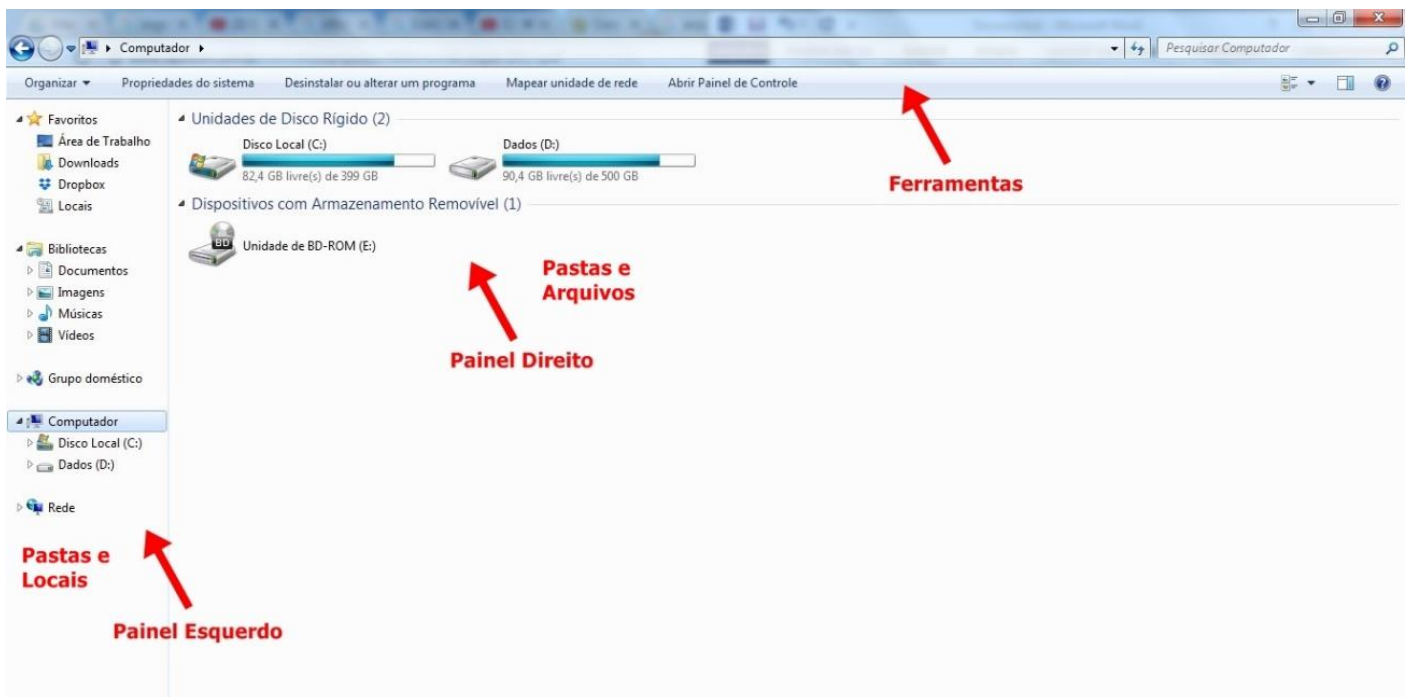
Computador ▸

Pesquisar Computador

Organizar ▾ Propriedades do sistema Desinstalar ou alterar um programa Mapear unidade de rede Abrir Painel de Controle

Favoritos
Área de Trabalho
Downloads
Dropbox
Locais

Bibliotecas
Documentos
Imagens
Músicas
Vídeos

Grupo doméstico

Computador
Disco Local (C:)
Dados (D:)

Rede

Unidades de Disco Rígido (2)

Disco Local (C:)
82,4 GB livre(s) de 399 GB

Dados (D:)
90,4 GB livre(s) de 500 GB

Dispositivos com Armazenamento Removível (1)

Unidade de BD-ROM (E:)

Ferramentas

Pastas e Arquivos

Painel Direito

Pastas e Locais

Painel Esquerdo